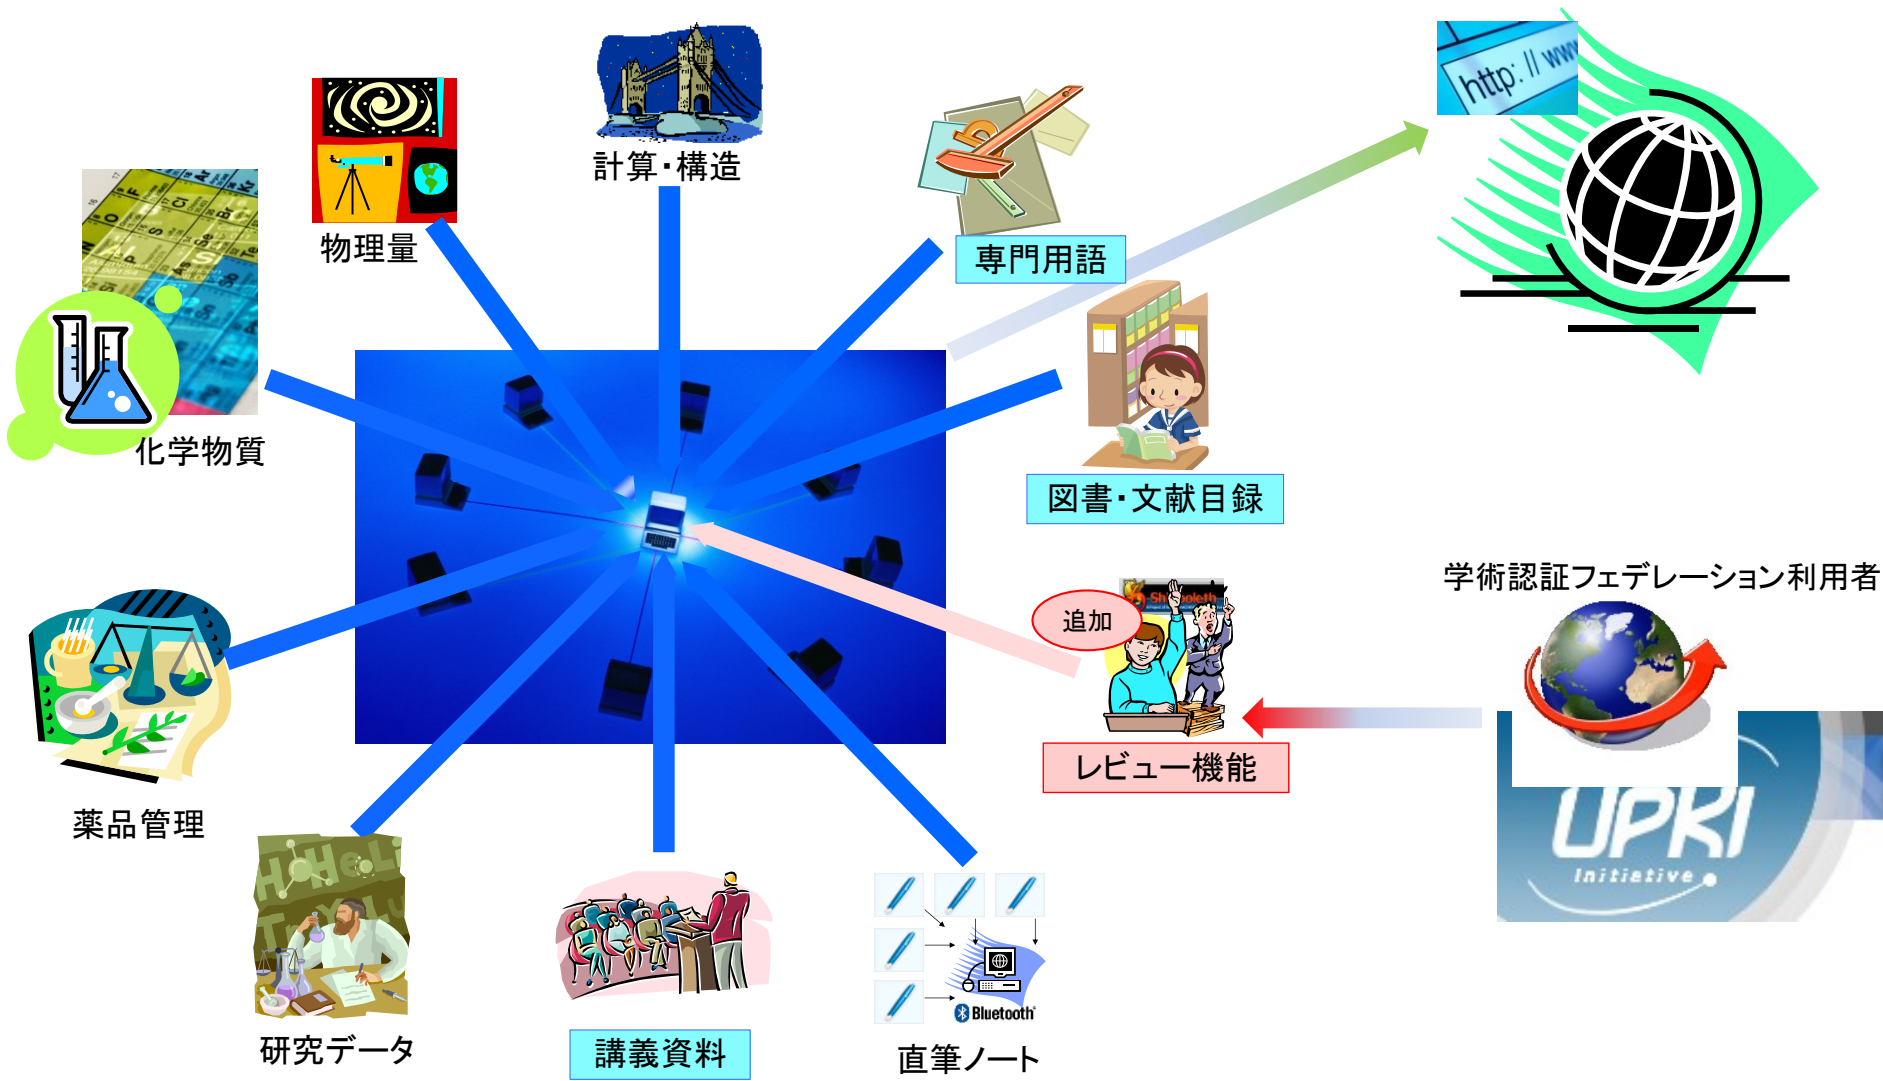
計算・構造

物理量

化学物質

専門用語

http://ww

図書・文献目録

学術認証フェデレーション利用者

Shibboleth

追加

レビュー機能

UPKI
Initiative

薬品管理

研究データ

講義資料

Bluetooth

直筆ノート